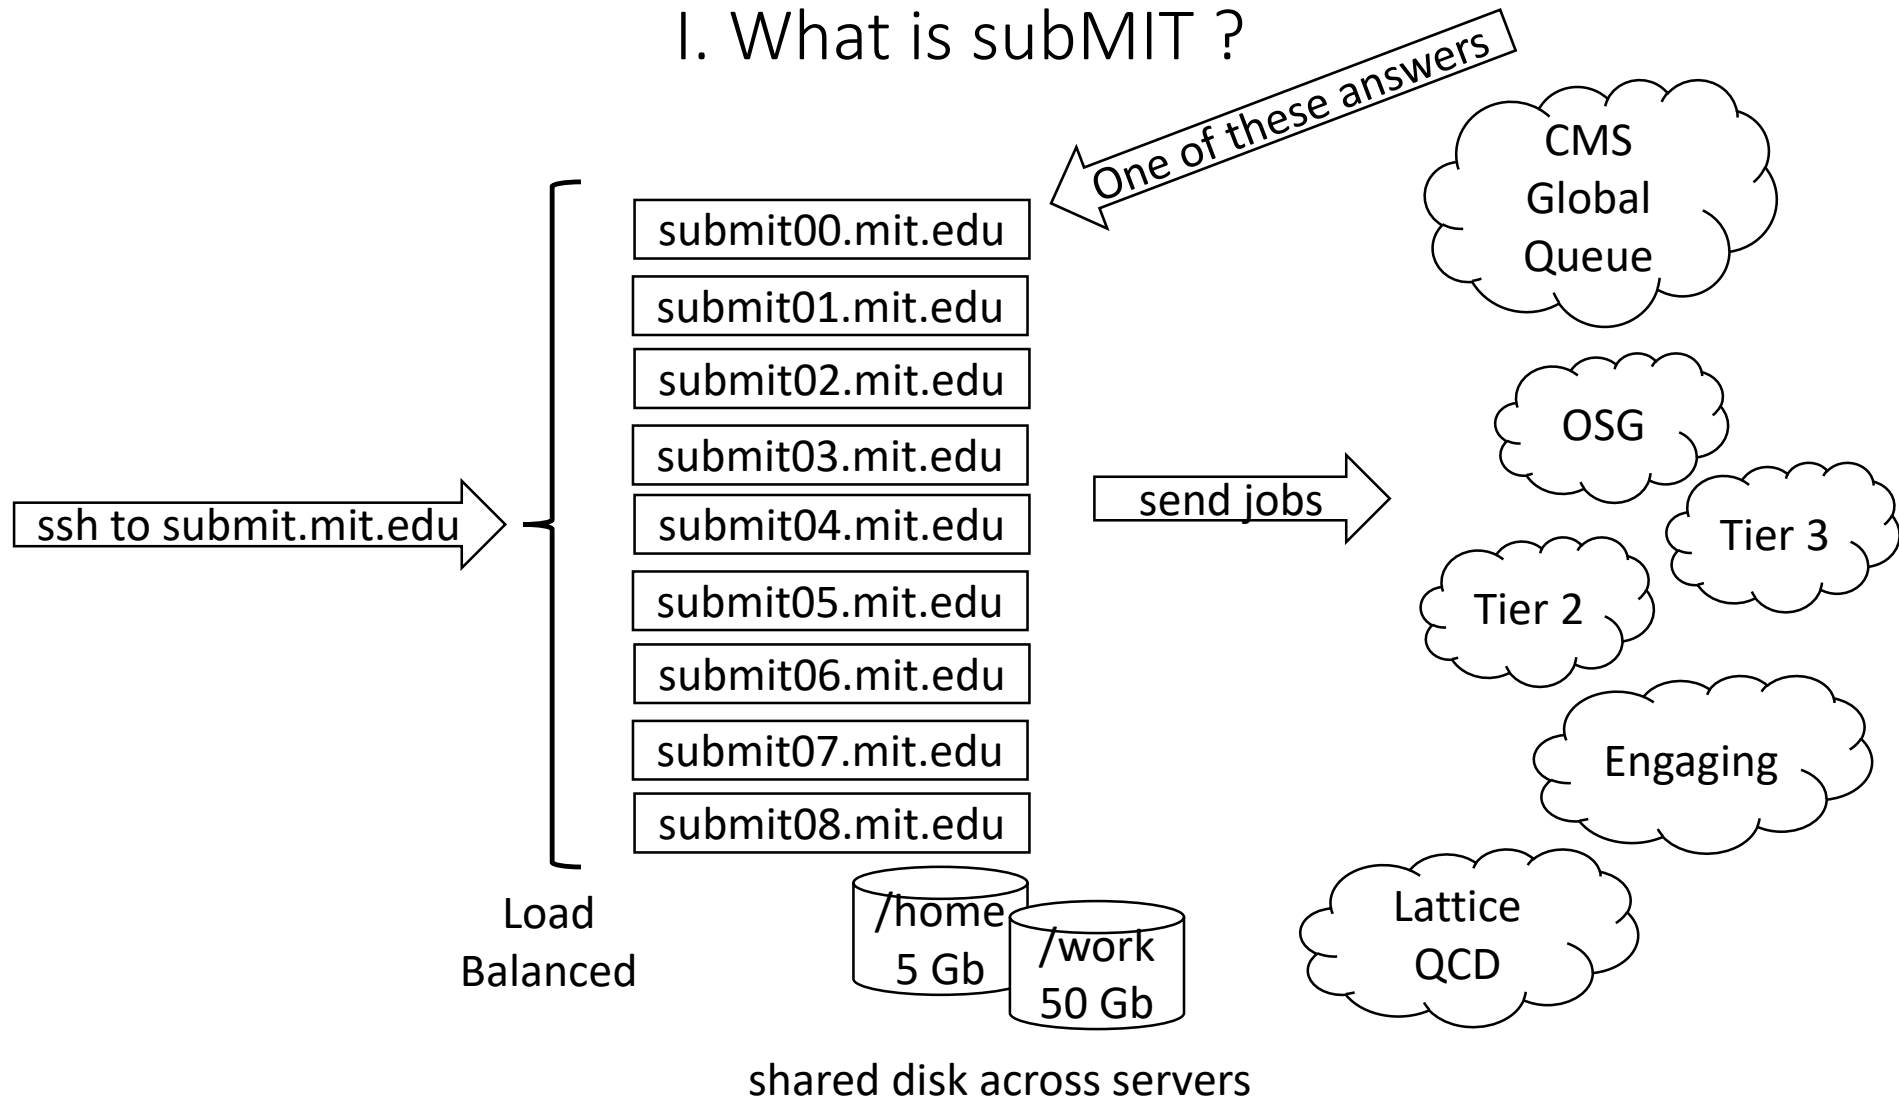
I. What is subMIT ?

One of these answers

ssh to submit.mit.edu

submit00.mit.edu
submit01.mit.edu
submit02.mit.edu
submit03.mit.edu
submit04.mit.edu
submit05.mit.edu
submit06.mit.edu
submit07.mit.edu
submit08.mit.edu

Load Balanced

/home 5 Gb

/work 50 Gb

shared disk across servers

send jobs

CMS Global Queue

OSG

Tier 3

Tier 2

Engaging

Lattice QCD